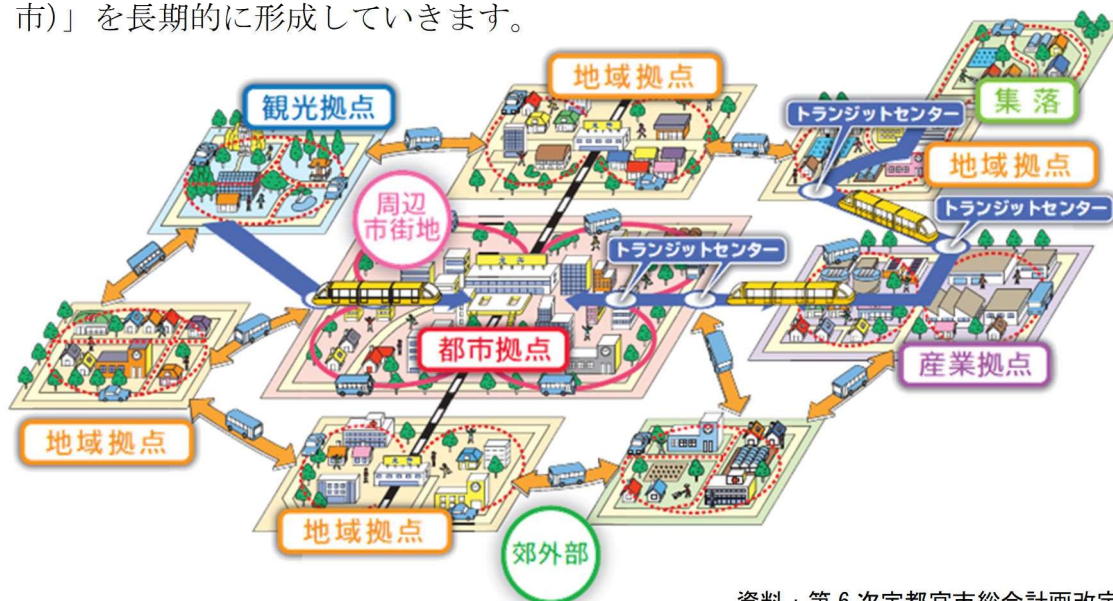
市)」を長期的に形成していきます。

地域拠点

観光拠点

集落

トランジットセンター

地域拠点

周辺市街地

トランジットセンター

トランジットセンター

都市拠点

産業拠点

地域拠点

地域拠点

郊外部

資料：第6次宇都宮市総合計画改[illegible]